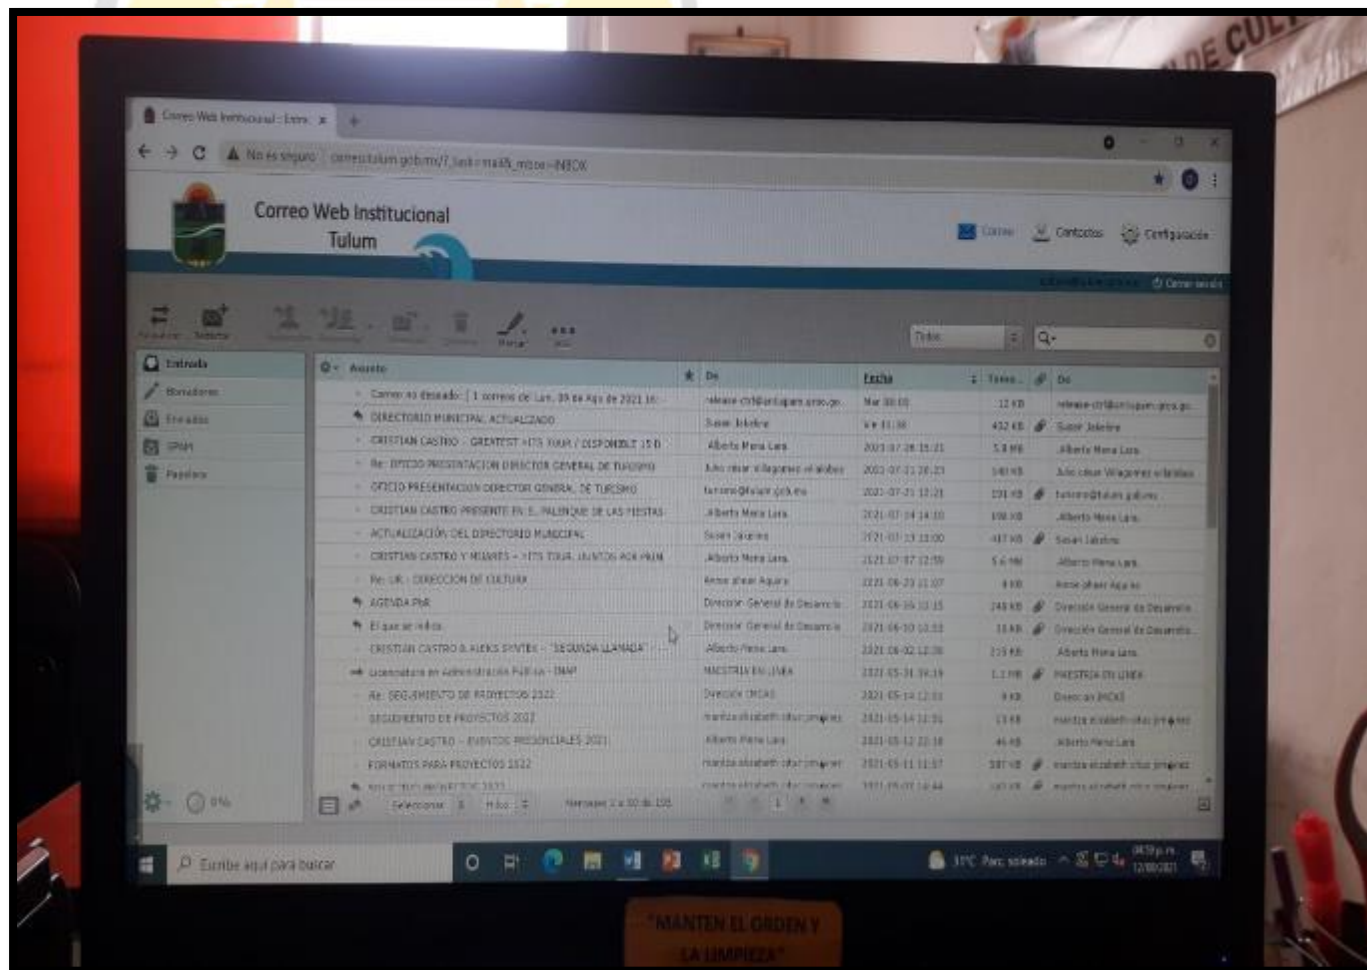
DE CUL

Correo Web Institucional :: Entr ×

No es seguro correo.tulum.gob.mx/?_task=mail&_mbox=INBOX

Correo Web Institucional
Tulum

Correo Contactos Configuración

Cerrar sesión

Redactar Responder

Todos

Entrada
Borradores
Enviados
SPAM
Papelera

Asunto | De | Fecha | Tamaño | De

| Asunto | De | Fecha | Tamaño | De |
|---|---|---|---|---|
| Correo no deseado: [ 1 correos de Lun, 09 de Ago de 2021 16: | release-ctrl@antispam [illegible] | Mar 00:00 | 12 KB | release-ctrl@antispam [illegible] |
| DIRECTORIO MUNICIPAL ACTUALIZADO | Susan Jakeline | Vie 11:38 | 432 KB | Susan Jakeline |
| CRISTIAN CASTRO - GREATEST HITS TOUR / DISPONIBLE 15 D | Alberto Mena Lara | 2021-07-28 15:21 | 5.8 MB | Alberto Mena Lara |
| Re: OFICIO PRESENTACION DIRECTOR GENERAL DE TURISMO | Julio césar Villagomez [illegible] | 2021-07-22 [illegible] | 140 KB | Julio césar Villagomez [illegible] |
| OFICIO PRESENTACION DIRECTOR GENERAL DE TURISMO | turismo@tulum.gob.mx | 2021-07-21 12:21 | 191 KB | turismo@tulum.gob.mx |
| CRISTIAN CASTRO PRESENTE EN EL PALENQUE DE LAS FIESTAS | Alberto Mena Lara | 2021-07-14 14:10 | 198 KB | Alberto Mena Lara |
| ACTUALIZACIÓN DEL DIRECTORIO MUNICIPAL | Susan Jakeline | 2021-07-13 13:00 | 487 KB | Susan Jakeline |
| CRISTIAN CASTRO Y MIJARES - HITS TOUR, JUNTOS POR PRIM | Alberto Mena Lara | 2021-07-07 12:59 | 5.6 MB | Alberto Mena Lara |
| Re: UR - DIRECCION DE CULTURA | Anna yhavi Aguas | 2021-06-23 11:07 | 4 KB | Anna yhavi Aguas |
| AGENDA PbR | Dirección General de Desarrollo | 2021-06-16 10:15 | 248 KB | Dirección General de Desarrollo |
| El que se indica | Dirección General de Desarrollo | 2021-06-10 10:53 | 33 KB | Dirección General de Desarrollo |
| CRISTIAN CASTRO & ALEKS SYNTEK - "SEGUNDA LLAMADA" | Alberto Mena Lara | 2021-06-02 12:36 | 215 KB | Alberto Mena Lara |
| Licenciatura en Administración Pública - INAP | MAESTRIA EN LINEA | 2021-05-31 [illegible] | 1.1 MB | MAESTRIA EN LINEA |
| Re: SEGUIMIENTO DE PROYECTOS 2022 | Dirección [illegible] | 2021-05-14 12:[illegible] | 9 KB | Dirección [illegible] |
| SEGUIMIENTO DE PROYECTOS 2022 | maritza elizabeth cituc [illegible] | 2021-05-14 11:31 | 13 KB | maritza elizabeth cituc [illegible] |
| CRISTIAN CASTRO - EVENTOS PRESENCIALES 2021 | Alberto Mena Lara | 2021-05-12 22:18 | 46 KB | Alberto Mena Lara |
| FORMATOS PARA PROYECTOS 2022 | maritza elizabeth cituc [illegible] | 2021-05-11 11:57 | 587 KB | maritza elizabeth cituc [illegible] |

0%

Seleccionar Hilos Mensajes 1 a 50 de 155

Escribe aquí para buscar

31°C Parc. soleado

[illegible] p.m.
12/08/2021

"MANTEN EL ORDEN Y LA LIMPIEZA"